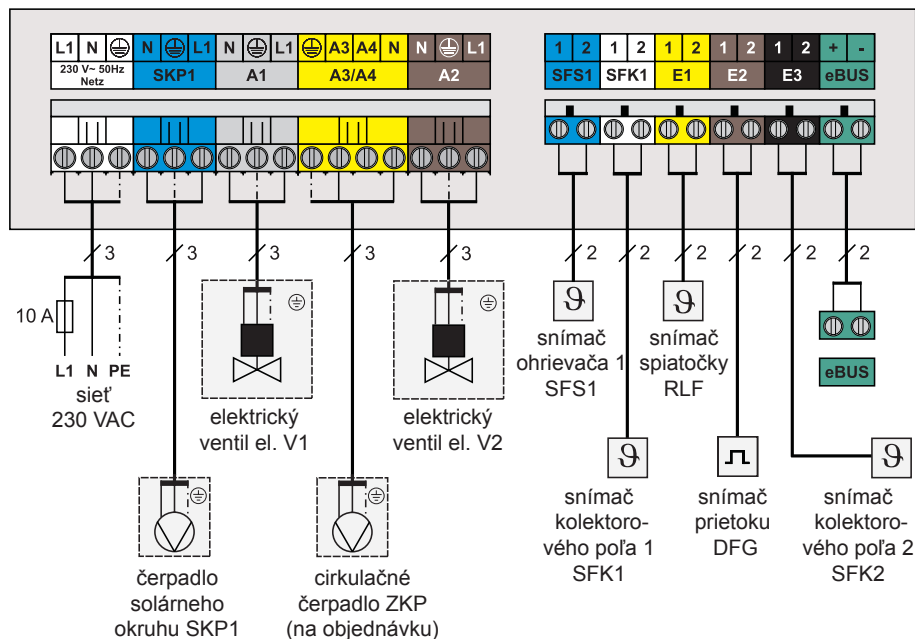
L1 N ⏚ 230 V~ 50Hz Netz
N ⏚ L1 SKP1
N ⏚ L1 A1
⏚ A3 A4 N A3/A4
N ⏚ L1 A2

1 2 SFS1
1 2 SFK1
1 2 E1
1 2 E2
1 2 E3
+ - eBUS

3
3
3
3
3
2
2
2
2
2
2

10 A
L1 N PE
sieť
230 VAC

elektrický ventil el. V1

elektrický ventil el. V2

čerpadlo solárneho okruhu SKP1

cirkulačné čerpadlo ZKP (na objednávku)

$\vartheta$
snímač ohrievača 1 SFS1

$\vartheta$
snímač spiatočky RLF

eBUS

$\vartheta$
snímač kolektorového poľa 1 SFK1

snímač prietoku DFG

$\vartheta$
snímač kolektorového poľa 2 SFK2